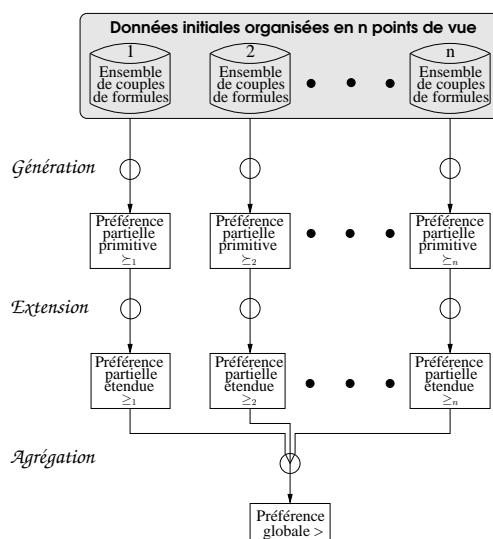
Données initiales organisées en n points de vue

1
Ensemble de couples de formules

2
Ensemble de couples de formules

n
Ensemble de couples de formules

Génération

Préférence partielle primitive $\succeq_1$

Préférence partielle primitive $\succeq_2$

Préférence partielle primitive $\succeq_n$

Extension

Préférence partielle étendue $\geq_1$

Préférence partielle étendue $\geq_2$

Préférence partielle étendue $\geq_n$

Agrégation

Préférence globale $>$